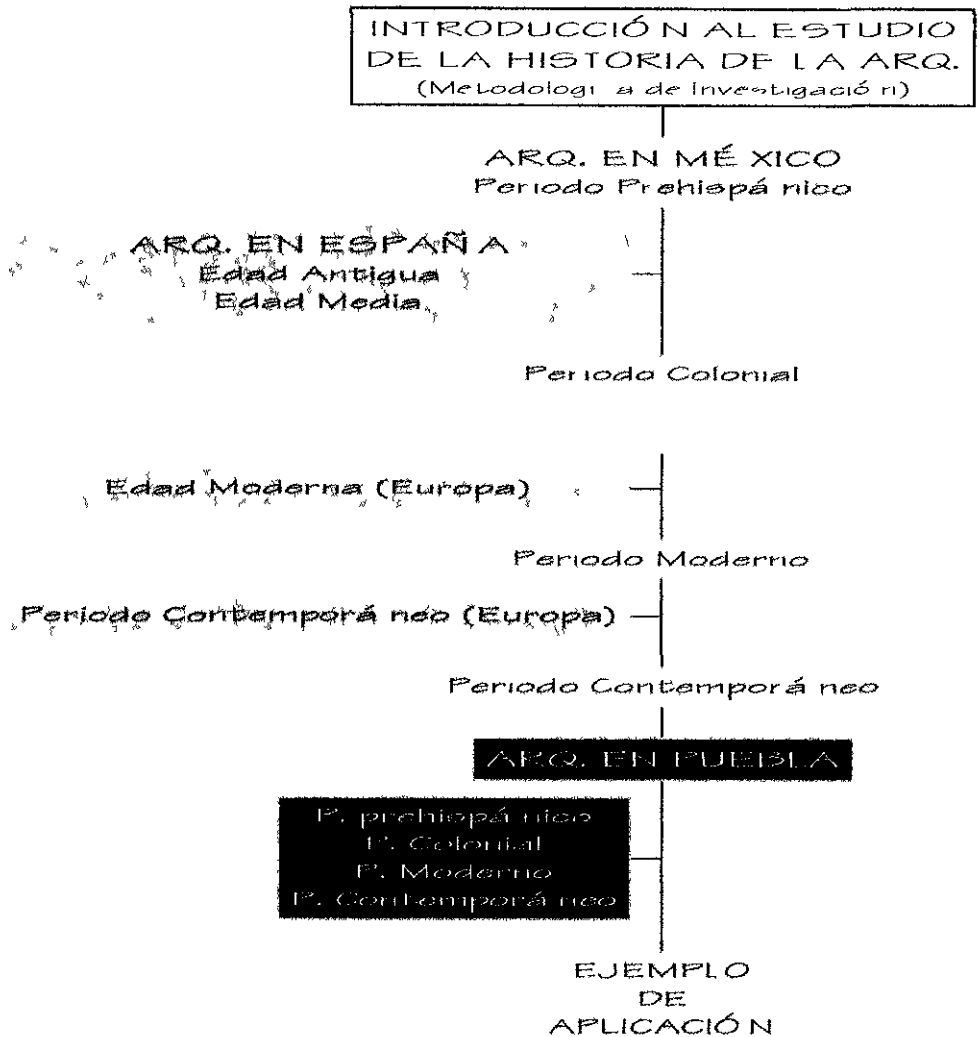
INTRODUCCIÓ N AL ESTUDIO DE LA HISTORIA DE LA ARQ.
(Metodologi a de Investigació n)

ARQ. EN MÉ XICO
Periodo Prehispá nico

ARQ. EN ESPAÑ A
Edad Antigua
Edad Media

Periodo Colonial

Edad Moderna (Europa)

Periodo Moderno

Periodo Contemporá neo (Europa)

Periodo Contemporá neo

ARQ. EN PUEBLA

P. prehispá nico
P. Colonial
P. Moderno
P. Contemporá neo

EJEMPLO
DE
APLICACIÓ N